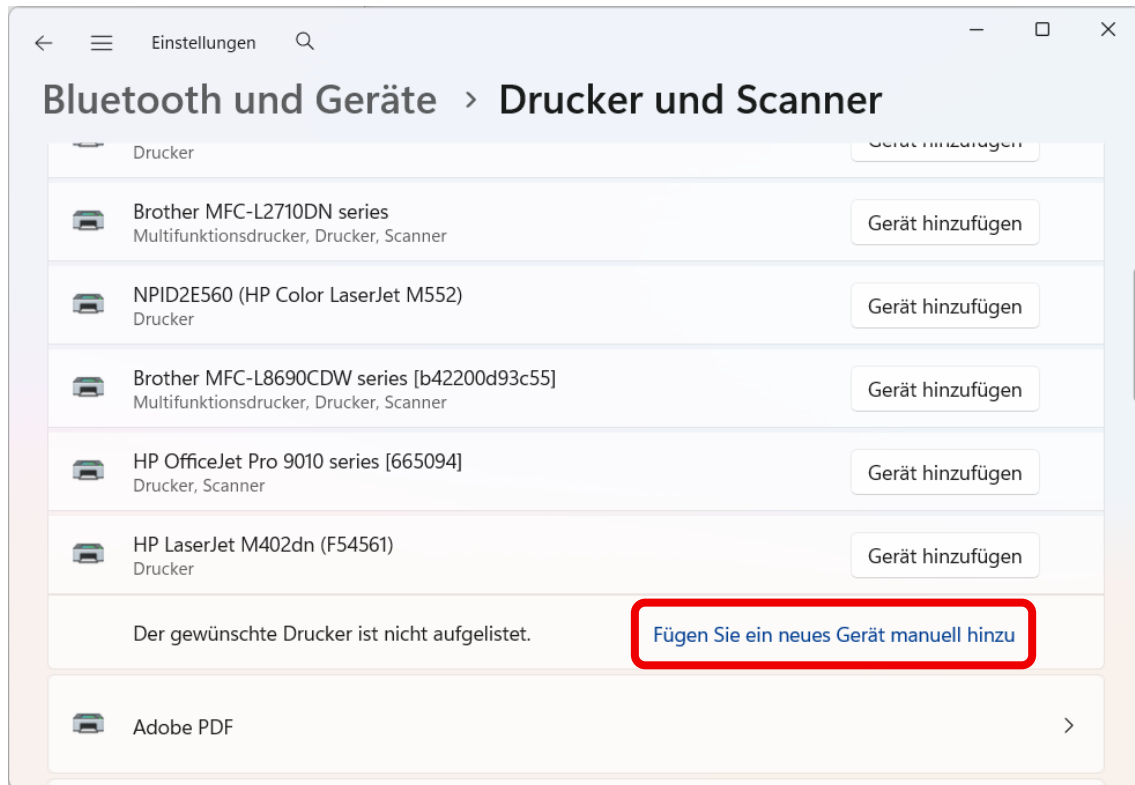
Einstellungen

Bluetooth und Geräte > Drucker und Scanner

Drucker
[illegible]

Brother MFC-L2710DN series
Multifunktionsdrucker, Drucker, Scanner
Gerät hinzufügen

NPID2E560 (HP Color LaserJet M552)
Drucker
Gerät hinzufügen

Brother MFC-L8690CDW series [b42200d93c55]
Multifunktionsdrucker, Drucker, Scanner
Gerät hinzufügen

HP OfficeJet Pro 9010 series [665094]
Drucker, Scanner
Gerät hinzufügen

HP LaserJet M402dn (F54561)
Drucker
Gerät hinzufügen

Der gewünschte Drucker ist nicht aufgelistet.
Fügen Sie ein neues Gerät manuell hinzu

Adobe PDF